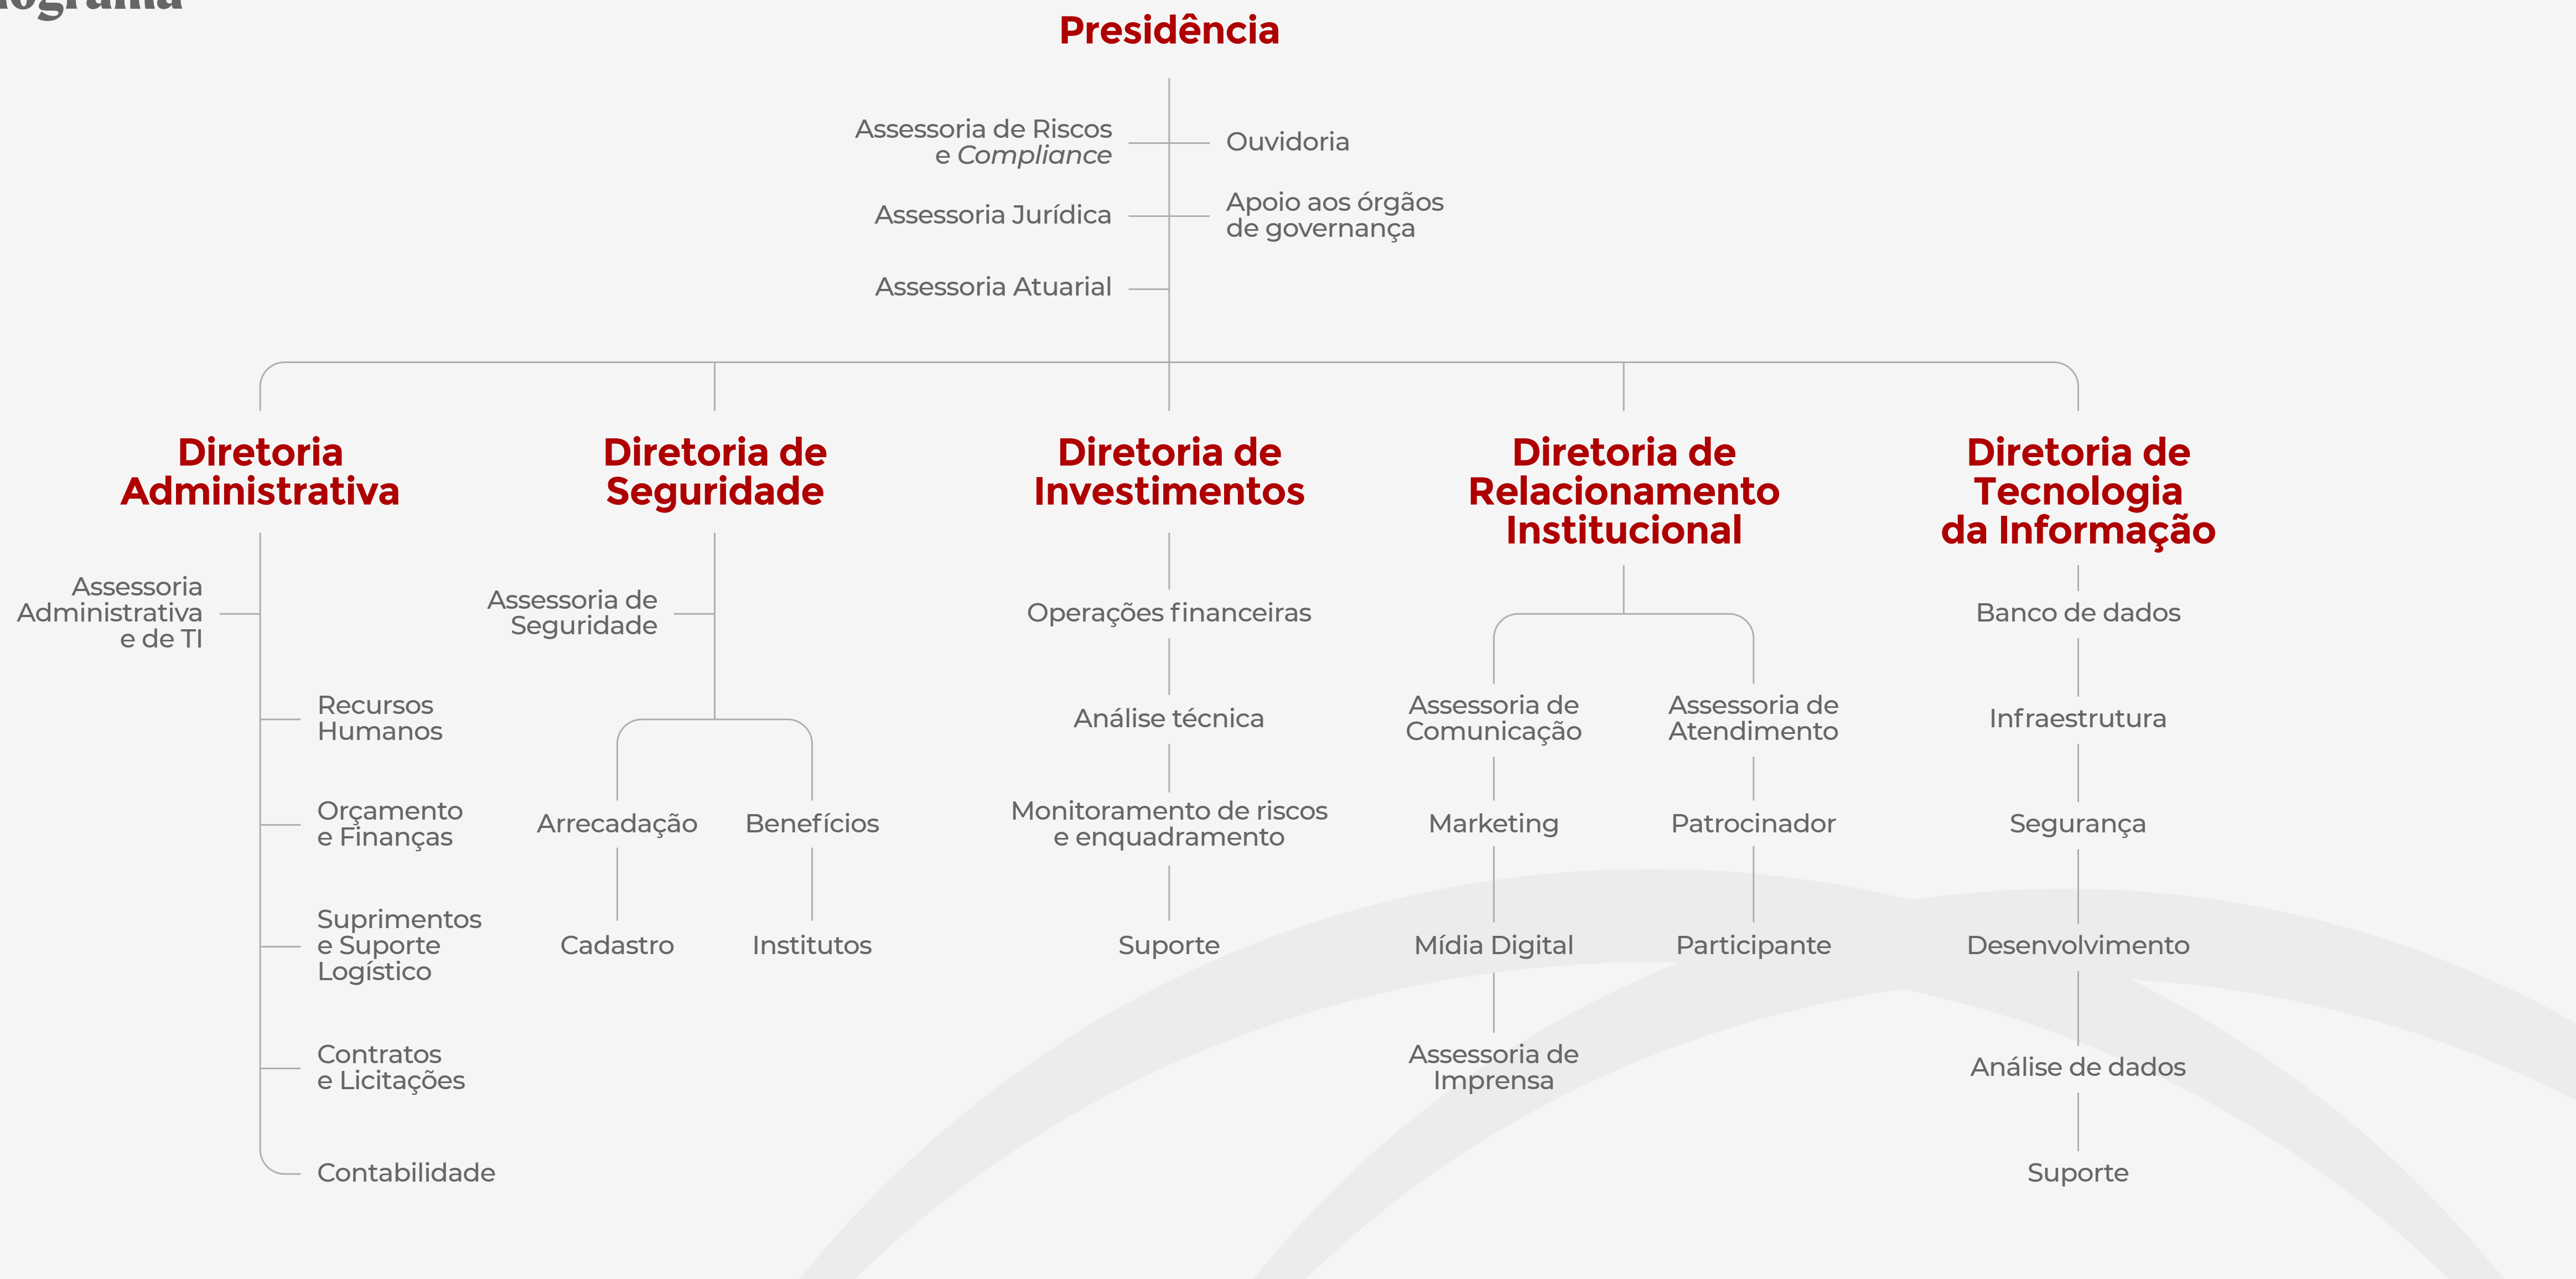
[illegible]ograma

Presidência

Assessoria de Riscos e *Compliance*

Ouvidoria

Assessoria Jurídica

Apoio aos órgãos de governança

Assessoria Atuarial

Diretoria Administrativa

Assessoria Administrativa e de TI

Recursos Humanos

Orçamento e Finanças

Suprimentos e Suporte Logístico

Contratos e Licitações

Contabilidade

Diretoria de Seguridade

Assessoria de Seguridade

Arrecadação

Cadastro

Benefícios

Institutos

Diretoria de Investimentos

Operações financeiras

Análise técnica

Monitoramento de riscos e enquadramento

Suporte

Diretoria de Relacionamento Institucional

Assessoria de Comunicação

Marketing

Mídia Digital

Assessoria de Imprensa

Assessoria de Atendimento

Patrocinador

Participante

Diretoria de Tecnologia da Informação

Banco de dados

Infraestrutura

Segurança

Desenvolvimento

Análise de dados

Suporte